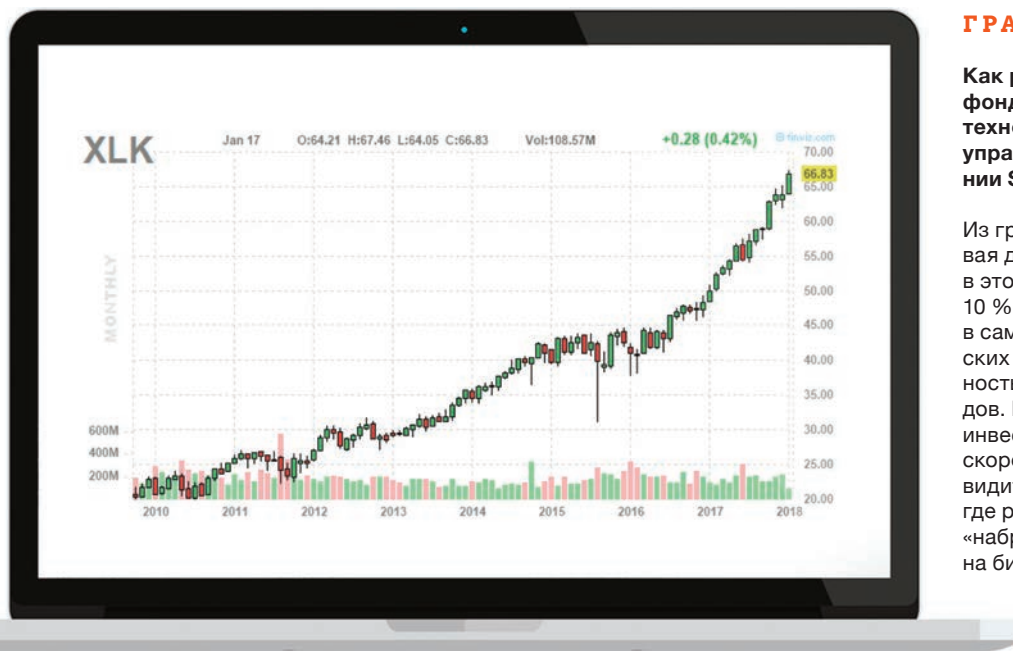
XLK
Jan 17 O:64.21 H:67.46 L:64.05 C:66.83 Vol:108.57M +0.28 (0.42%) © finviz.com

MONTHLY

70.00
66.83
65.00
60.00
55.00
50.00
45.00
40.00
35.00
30.00
25.00
20.00

600M
400M
200M

2010 2011 2012 2013 2014 2015 2016 2017 2018

ГРА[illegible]

Как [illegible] фонд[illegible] техно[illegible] упра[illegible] нии S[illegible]

Из гр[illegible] вая д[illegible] в это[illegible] 10 %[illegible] в сам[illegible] ских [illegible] ности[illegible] дов. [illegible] инвес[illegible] скоре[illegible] види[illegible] где р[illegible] «набр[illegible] на би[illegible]